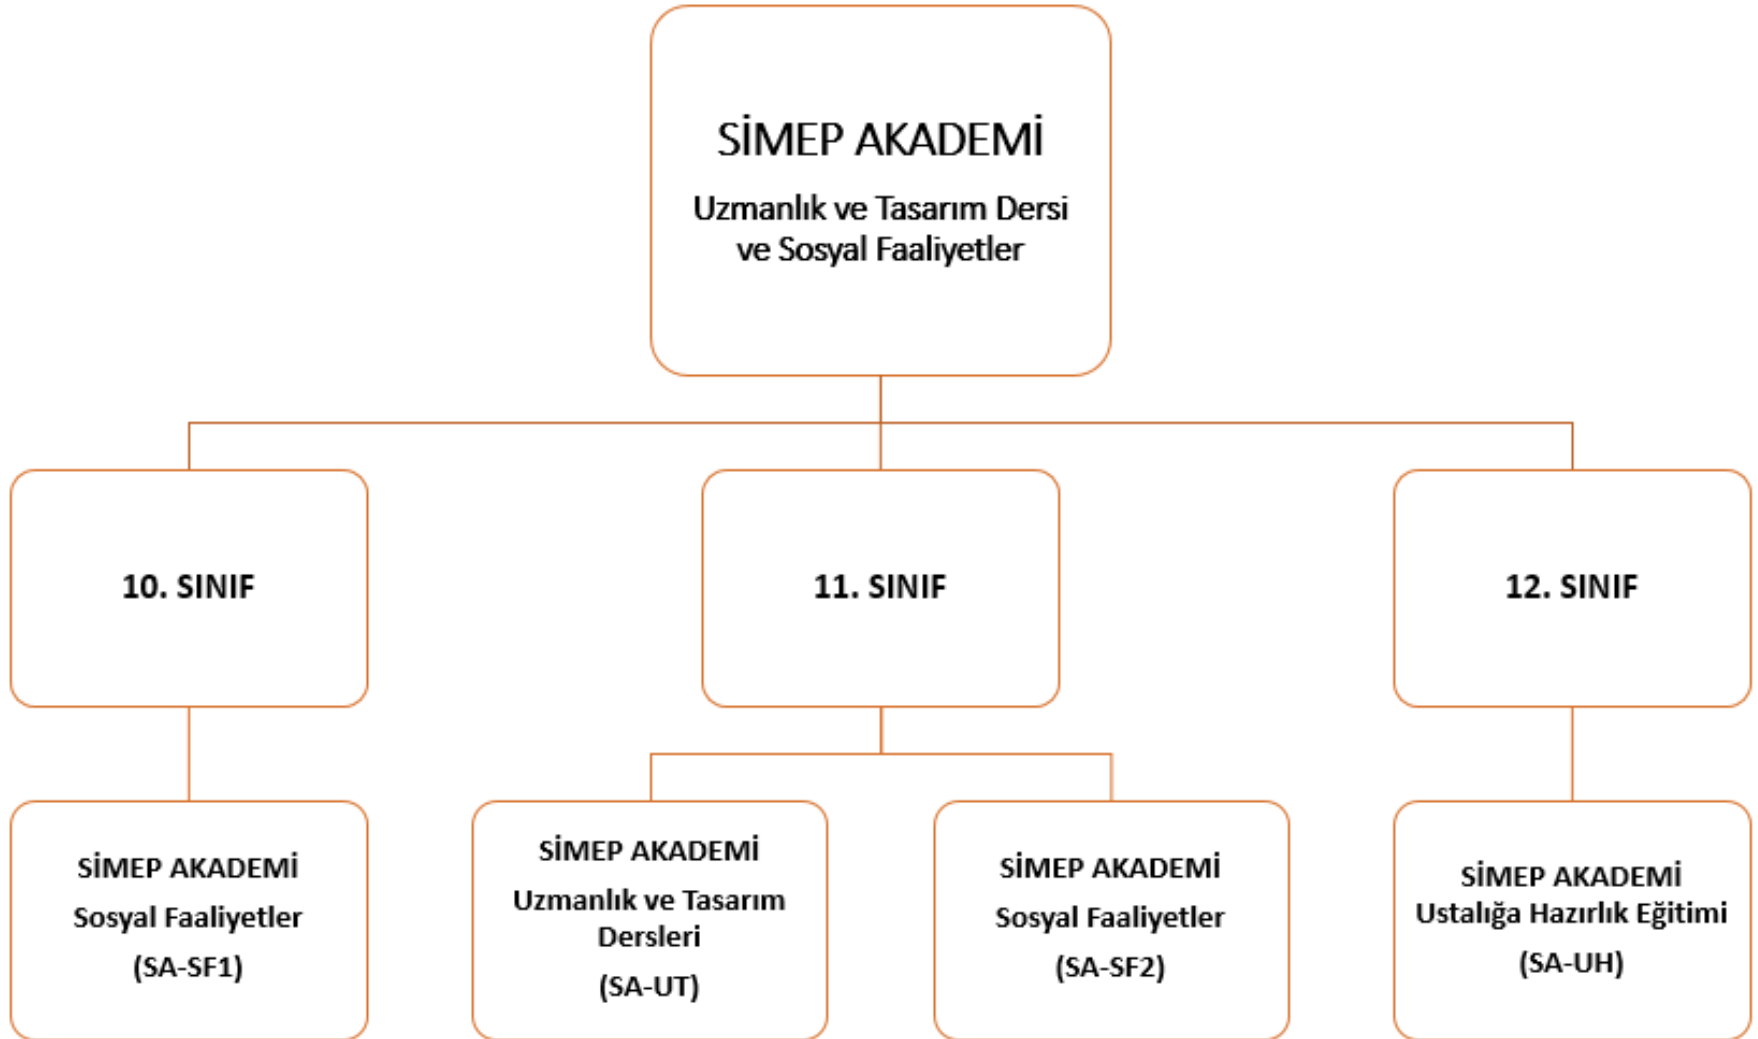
SİMEP AKADEMİ

Uzmanlık ve Tasarım Dersi ve Sosyal Faaliyetler

10. SINIF

11. SINIF

12. SINIF

SİMEP AKADEMİ
Sosyal Faaliyetler
(SA-SF1)

SİMEP AKADEMİ
Uzmanlık ve Tasarım Dersleri
(SA-UT)

SİMEP AKADEMİ
Sosyal Faaliyetler
(SA-SF2)

SİMEP AKADEMİ
Ustalığa Hazırlık Eğitimi
(SA-UH)